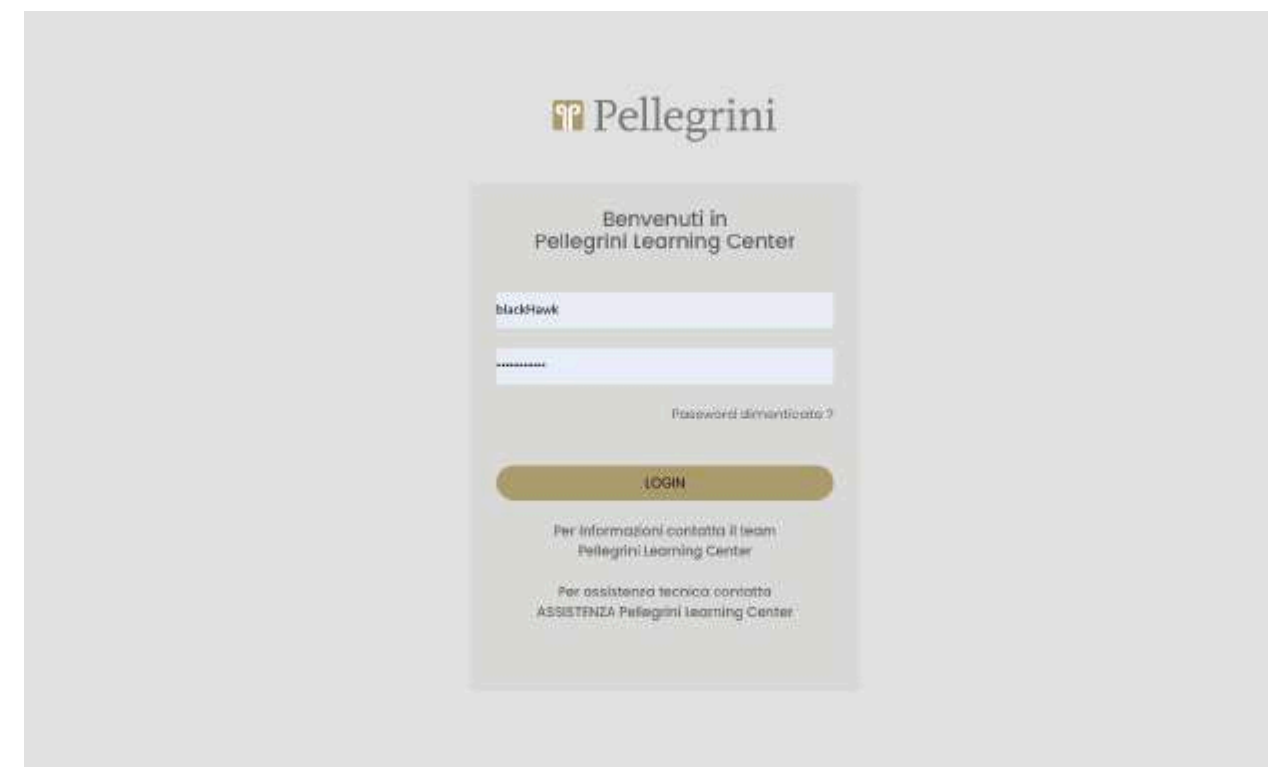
Pellegrini

Benvenuti in
Pellegrini Learning Center

blackHawk

••••••••••

Password dimenticata ?

LOGIN

Per informazioni contatta il team
Pellegrini Learning Center

Per assistenza tecnica contatta
ASSISTENZA Pellegrini Learning Center